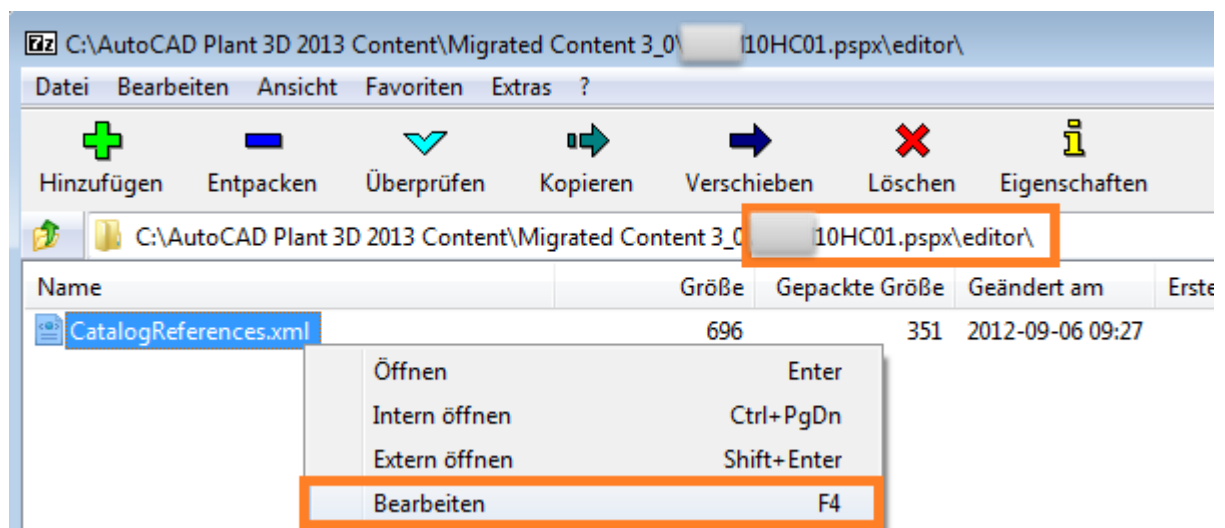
7z C:\AutoCAD Plant 3D 2013 Content\Migrated Content 3_0\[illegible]10HC01.pspx\editor\

Datei Bearbeiten Ansicht Favoriten Extras ?

Hinzufügen Entpacken Überprüfen Kopieren Verschieben Löschen Eigenschaften

C:\AutoCAD Plant 3D 2013 Content\Migrated Content 3_0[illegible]10HC01.pspx\editor\

| Name | Größe | Gepackte Größe | Geändert am | Erste |
|---|---|---|---|---|
| CatalogReferences.xml | 696 | 351 | 2012-09-06 09:27 | |

Öffnen Enter
Intern öffnen Ctrl+PgDn
Extern öffnen Shift+Enter
Bearbeiten F4